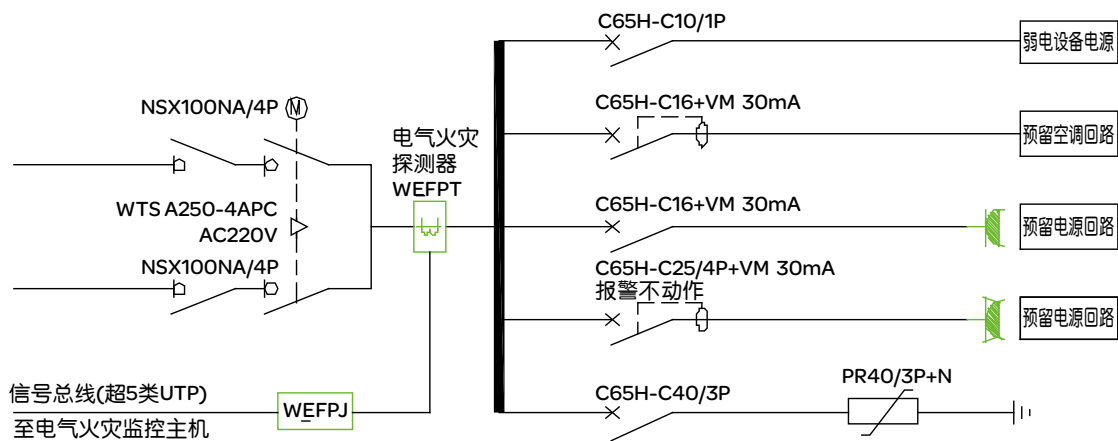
NSX100NA/4P

WTS A250-4APC
AC220V

NSX100NA/4P

电气火灾
探测器
WEFPT

信号总线(超5类UTP)
至电气火灾监控主机

WEFPJ

C65H-C10/1P
弱电设备电源

C65H-C16+VM 30mA
预留空调回路

C65H-C16+VM 30mA
预留电源回路

C65H-C25/4P+VM 30mA
报警不动作
预留电源回路

C65H-C40/3P
PR40/3P+N